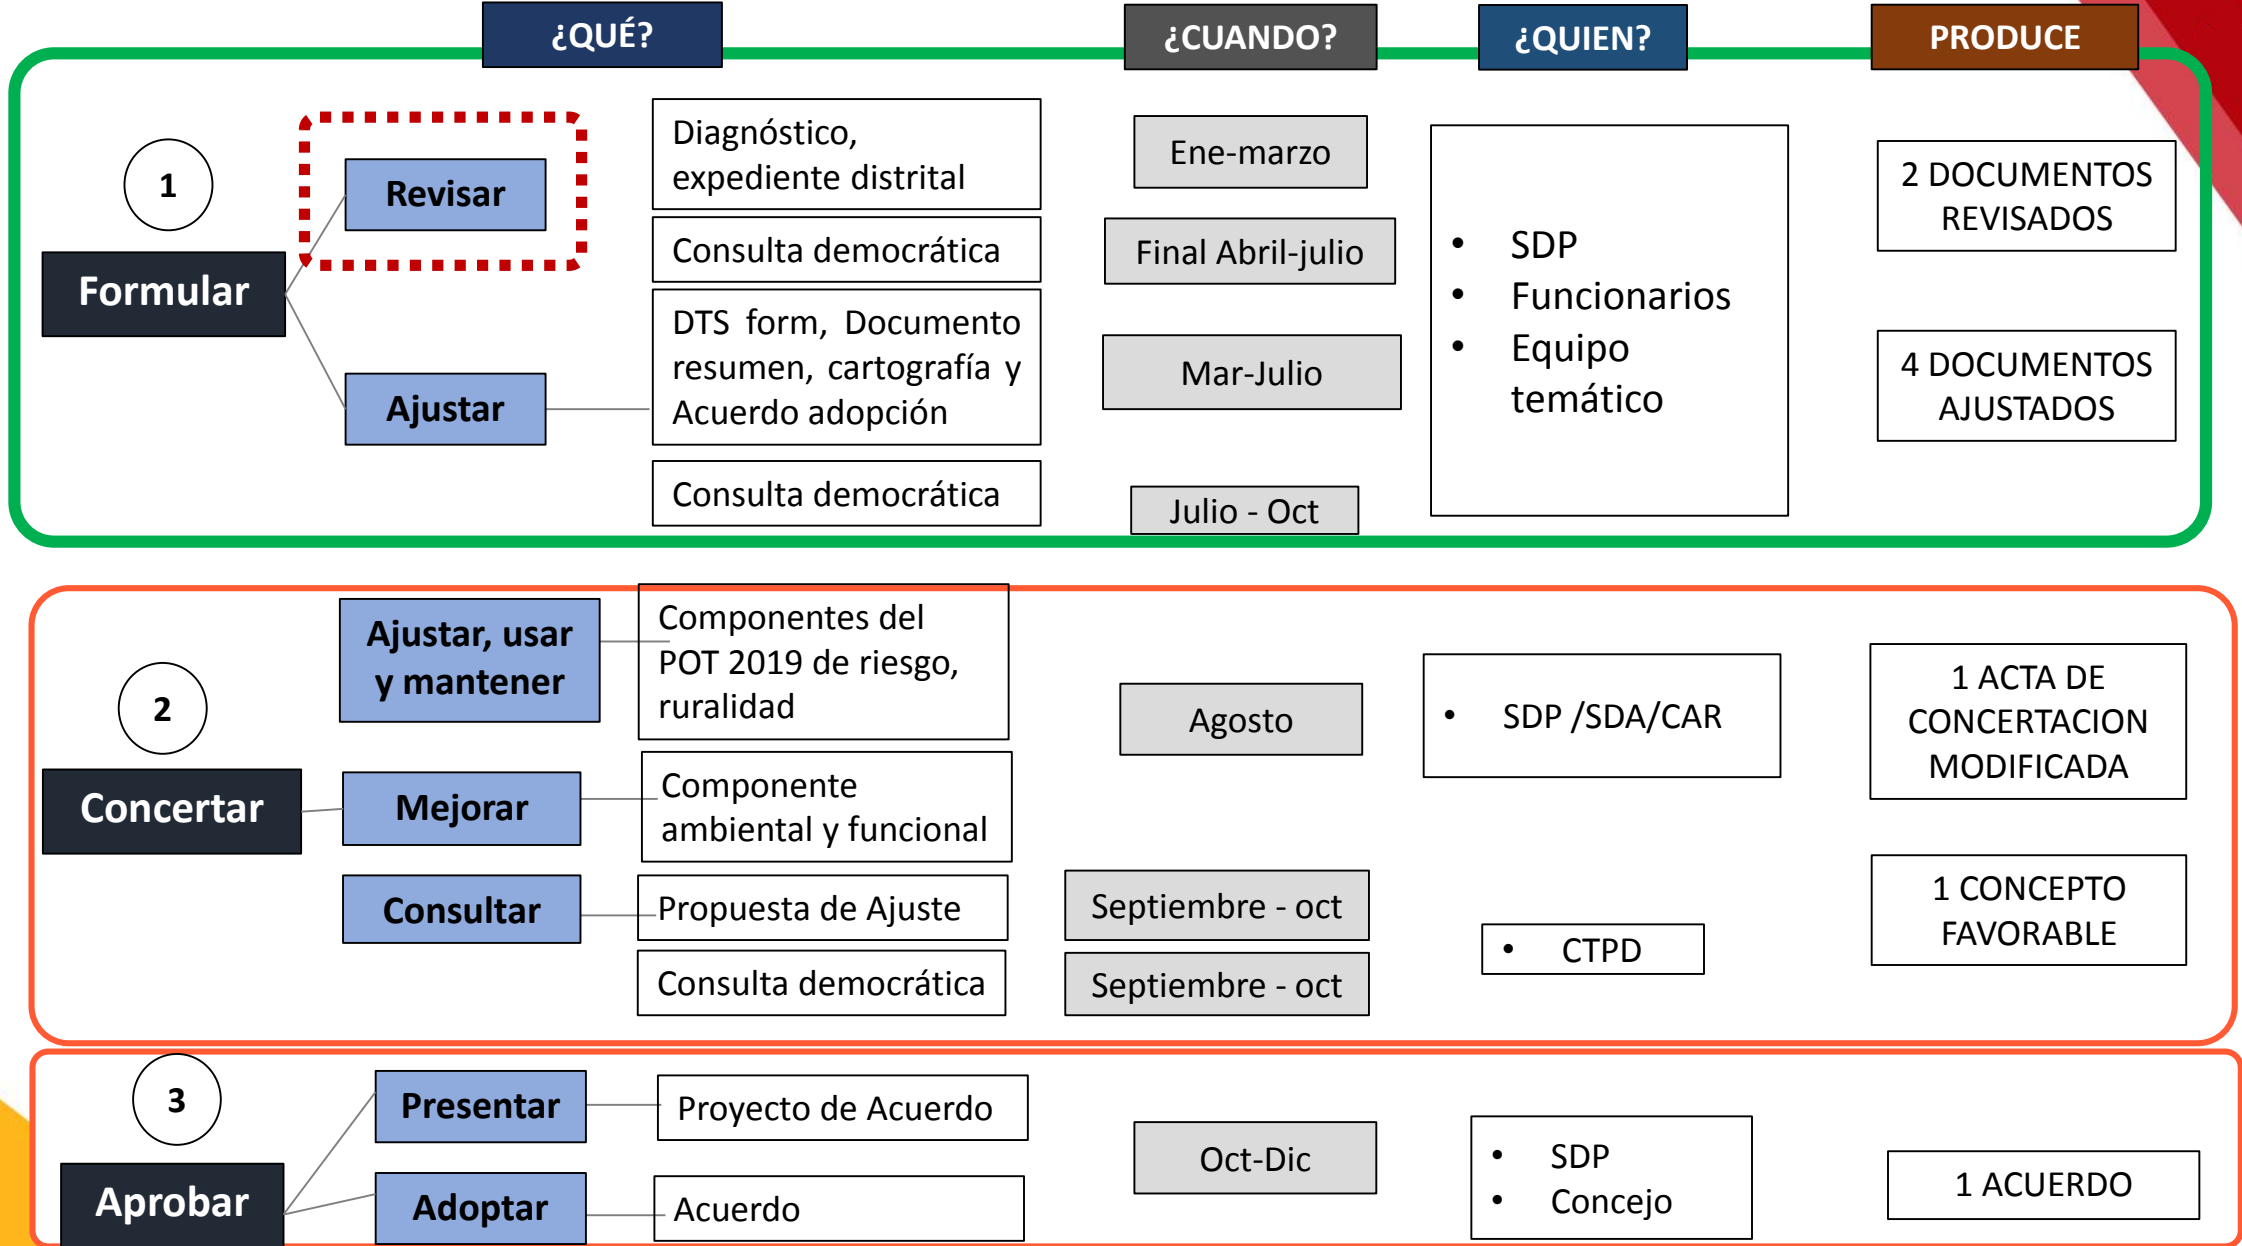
¿QUÉ?

¿CUANDO?

¿QUIEN?

PRODUCE

1

Formular

Revisar

Ajustar

Diagnóstico, expediente distrital

Consulta democrática

DTS form, Documento resumen, cartografía y Acuerdo adopción

Consulta democrática

Ene-marzo

Final Abril-julio

Mar-Julio

Julio - Oct

• SDP
• Funcionarios
• Equipo temático

2 DOCUMENTOS REVISADOS

4 DOCUMENTOS AJUSTADOS

2

Concertar

Ajustar, usar y mantener

Mejorar

Consultar

Componentes del POT 2019 de riesgo, ruralidad

Componente ambiental y funcional

Propuesta de Ajuste

Consulta democrática

Agosto

Septiembre - oct

Septiembre - oct

• SDP /SDA/CAR

• CTPD

1 ACTA DE CONCERTACION MODIFICADA

1 CONCEPTO FAVORABLE

3

Aprobar

Presentar

Adoptar

Proyecto de Acuerdo

Acuerdo

Oct-Dic

• SDP
• Concejo

1 ACUERDO